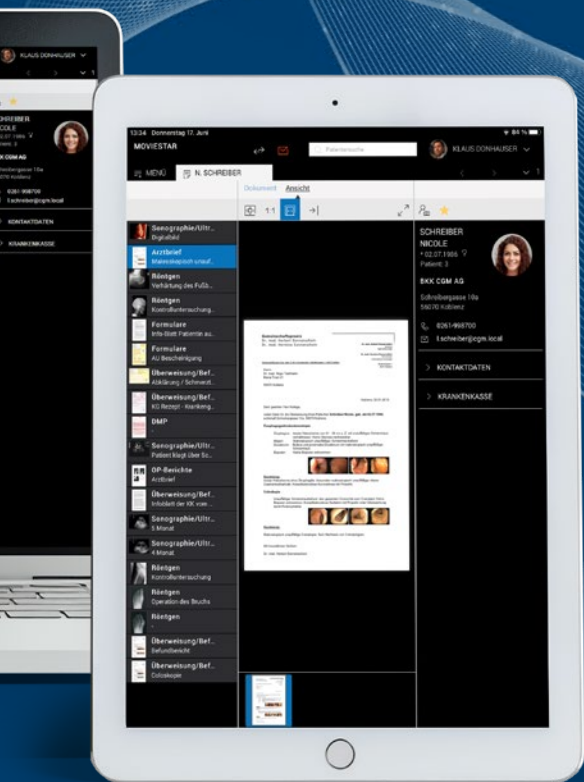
KLAUS DONHAUSER
SCHREIBER
NICOLE
KBK CGM AG
0261-998700
t.schreiber@cgm.local
KONTAKTDATEN
KRANKENKASSE

13:34 Donnerstag 17. Juni
84 %
MOVIESTAR
Patientensuche
KLAUS DONHAUSER
MENÜ
N. SCHREIBER
Dokument
Ansicht
1:1
Sonographie/Ultr...
Digitalbild
Arztbrief
Makroskopisch unauf...
Röntgen
Verhärtung des Fußb...
Röntgen
Kontrolluntersuchung
Formulare
Info-Blatt Patiente au...
Formulare
AU Bescheinigung
Überweisung/Bef...
Abklärung / Schmerzt...
Überweisung/Bef...
KG Rezept - Krankeng...
DMP
Sonographie/Ultr...
Patient klagt über Sc...
OP-Berichte
Arztbrief
Überweisung/Bef...
Infoblatt der KK zum ...
Sonographie/Ultr...
5 Monat
Sonographie/Ultr...
4 Monat
Röntgen
Kontrolluntersuchung
Röntgen
Operation des Bruchs
Röntgen
Überweisung/Bef...
Befundbericht
Überweisung/Bef...
Coloskopie
SCHREIBER
NICOLE
* 02.07.1986
Patient: 3
BKK CGM AG
Schreibergasse 16a
56070 Koblenz
0261-998700
t.schreiber@cgm.local
KONTAKTDATEN
KRANKENKASSE